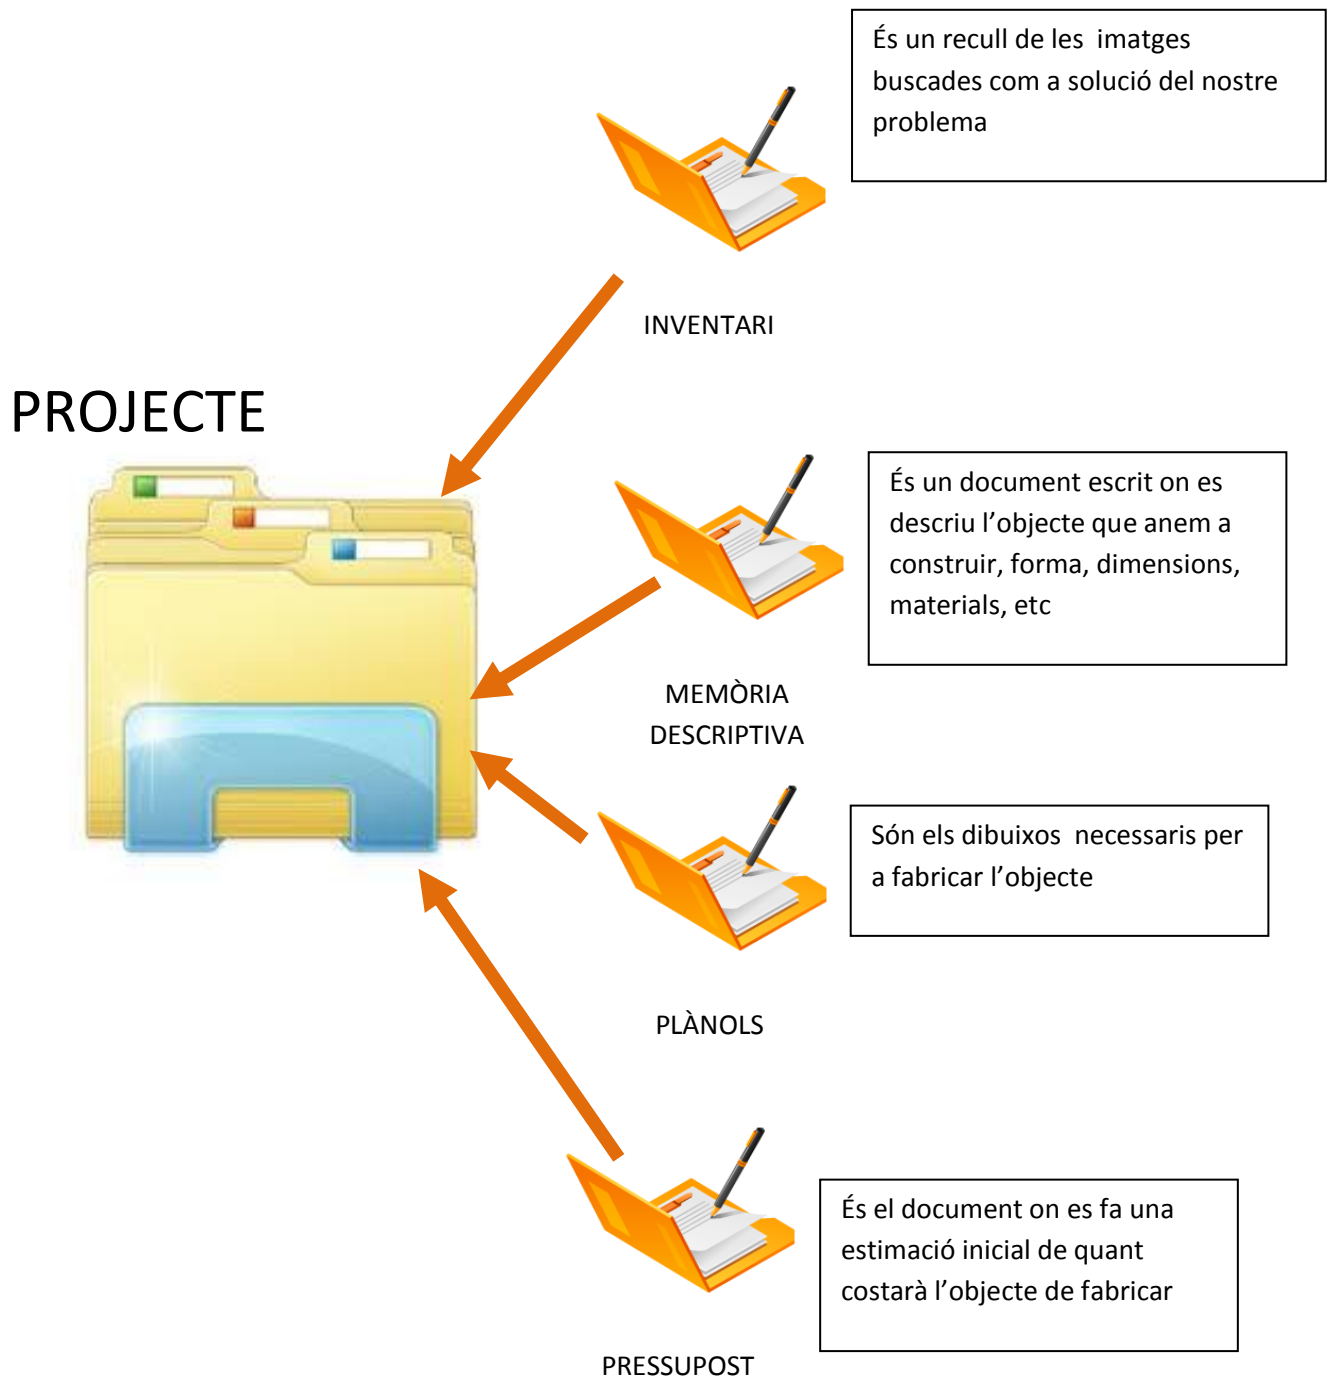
És un recull de les imatges buscades com a solució del nostre problema

INVENTARI

PROJECTE

És un document escrit on es descriu l’objecte que anem a construir, forma, dimensions, materials, etc

MEMÒRIA DESCRIPTIVA

Són els dibuixos necessaris per a fabricar l’objecte

PLÀNOLS

És el document on es fa una estimació inicial de quant costarà l’objecte de fabricar

PRESSUPOST